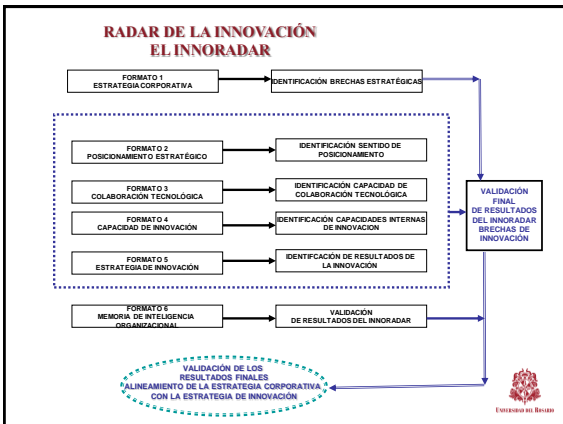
RADAR DE LA INNOVACIÓN
EL INNORADAR

FORMATO 1
ESTRATEGIA CORPORATIVA

IDENTIFICACIÓN BRECHAS ESTRATÉGICAS

FORMATO 2
POSICIONAMIENTO ESTRATÉGICO

IDENTIFICACIÓN SENTIDO DE POSICIONAMIENTO

FORMATO 3
COLABORACIÓN TECNOLÓGICA

IDENTIFICACIÓN CAPACIDAD DE COLABORACIÓN TECNOLÓGICA

FORMATO 4
CAPACIDAD DE INNOVACIÓN

IDENTIFICACIÓN CAPACIDADES INTERNAS DE INNOVACION

FORMATO 5
ESTRATEGIA DE INNOVACIÓN

IDENTIFICACIÓN DE RESULTADOS DE LA INNOVACIÓN

VALIDACIÓN FINAL DE RESULTADOS DEL INNORADAR BRECHAS DE INNOVACIÓN

FORMATO 6
MEMORIA DE INTELIGENCIA ORGANIZACIONAL

VALIDACIÓN DE RESULTADOS DEL INNORADAR

VALIDACIÓN DE LOS RESULTADOS FINALES
ALINEAMIENTO DE LA ESTRATEGIA CORPORATIVA CON LA ESTRATEGIA DE INNOVACIÓN

Universidad del Rosario